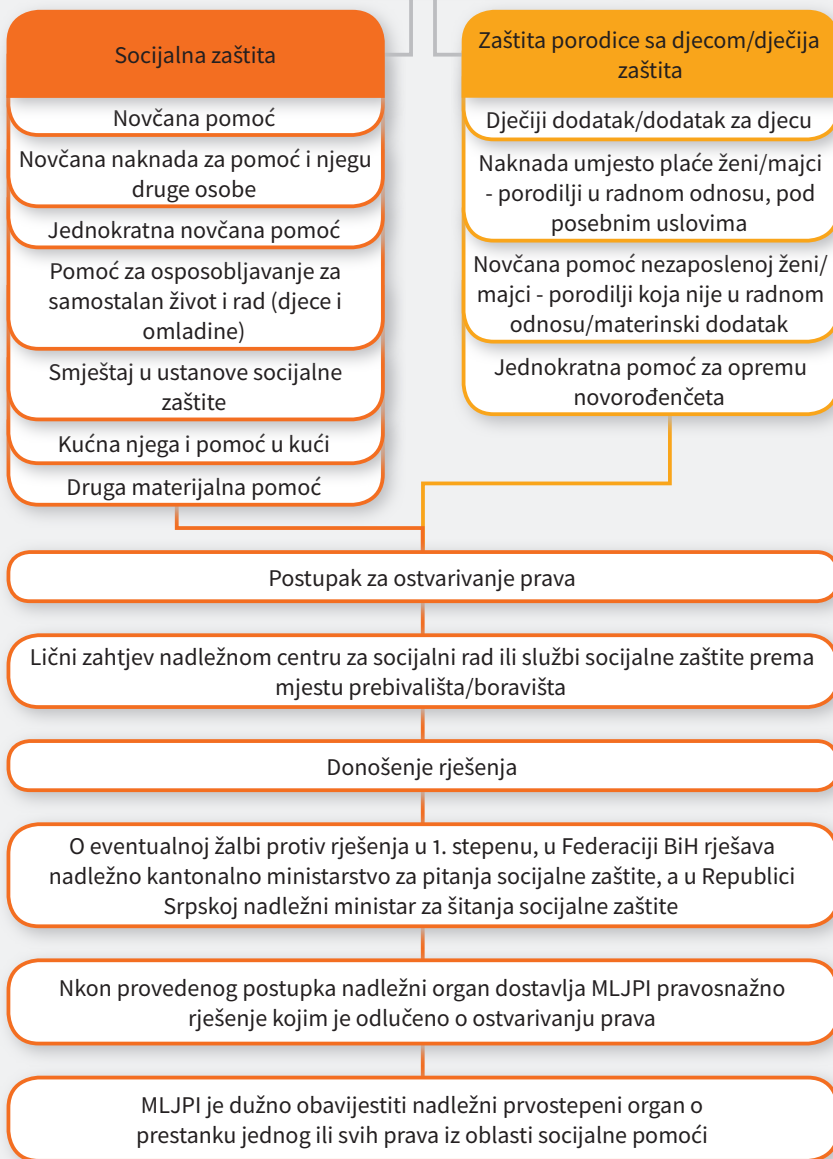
Socijalna zaštita

Novčana pomoć

Novčana naknada za pomoć i njegu druge osobe

Jednokratna novčana pomoć

Pomoć za osposobljavanje za samostalan život i rad (djece i omladine)

Smještaj u ustanove socijalne zaštite

Kućna njega i pomoć u kući

Druga materijalna pomoć

Zaštita porodice sa djecom/dječija zaštita

Dječiji dodatak/dodatak za djecu

Naknada umjesto plaće ženi/majci - porodilji u radnom odnosu, pod posebnim uslovima

Novčana pomoć nezaposlenoj ženi/majci - porodilji koja nije u radnom odnosu/materinski dodatak

Jednokratna pomoć za opremu novorođenčeta

Postupak za ostvarivanje prava

Lični zahtjev nadležnom centru za socijalni rad ili službi socijalne zaštite prema mjestu prebivališta/boravišta

Donošenje rješenja

O eventualnoj žalbi protiv rješenja u 1. stepenu, u Federaciji BiH rješava nadležno kantonalno ministarstvo za pitanja socijalne zaštite, a u Republici Srpskoj nadležni ministar za šitanja socijalne zaštite

Nkon provedenog postupka nadležni organ dostavlja MLJPI pravosnažno rješenje kojim je odlučeno o ostvarivanju prava

MLJPI je dužno obavijestiti nadležni prvostepeni organ o prestanku jednog ili svih prava iz oblasti socijalne pomoći